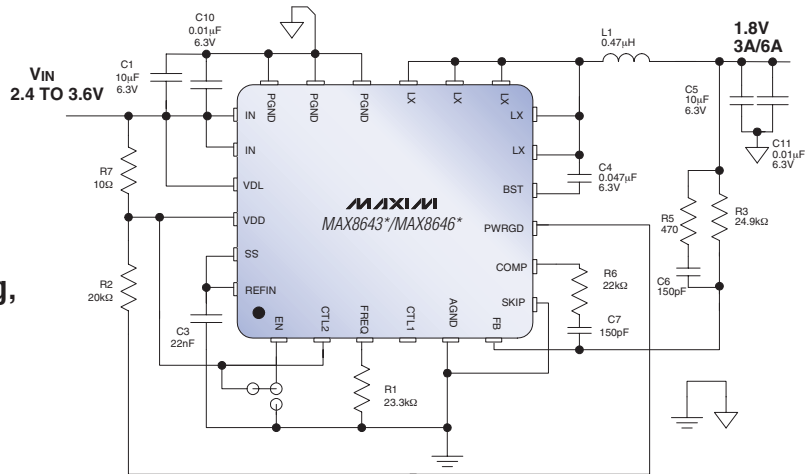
VIN
2.4 TO 3.6V

C1
10μF
6.3V

C10
0.01μF
6.3V

L1
0.47μH

1.8V
3A/6A

C5
10μF
6.3V

C11
0.01μF
6.3V

PGND
PGND
PGND
LX
LX
LX

IN
IN
VDL
VDD
SS
REFIN

LX
LX
BST
PWRGD
COMP
SKIP

EN
CTL2
FREQ
CTL1
AGND
FB

MAXIM
MAX8643*/MAX8646*

R7
10Ω

R2
20kΩ

C3
22nF

C4
0.047μF
6.3V

R5
470

R3
24.9kΩ

C6
150pF

R6
22kΩ

C7
150pF

R1
23.3kΩ

g,